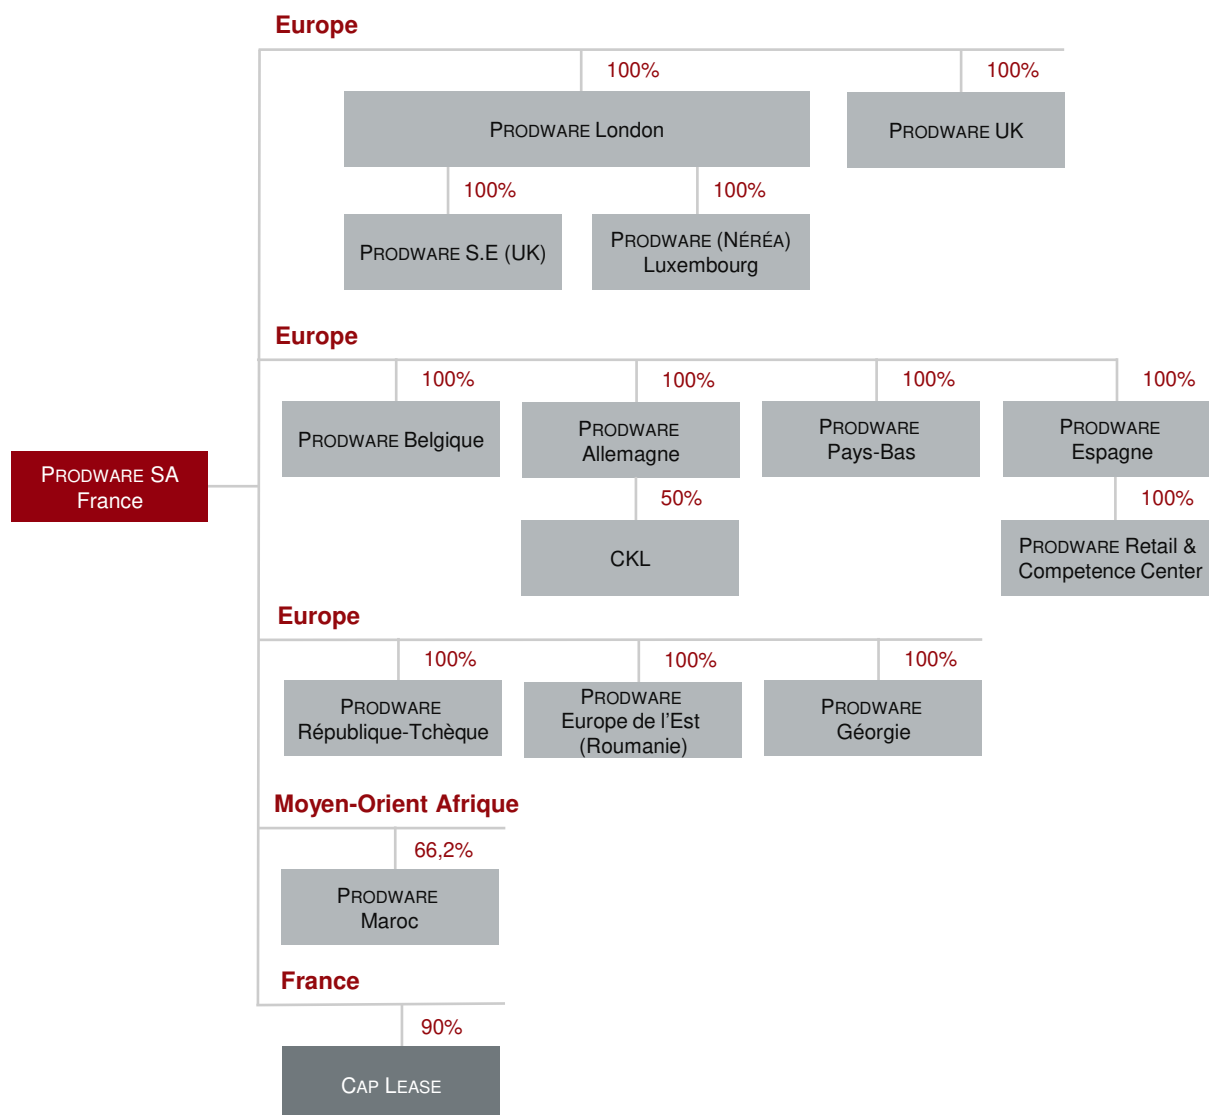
Europe

100%

PRODWARE London

100%

PRODWARE UK

100%

PRODWARE S.E (UK)

100%

PRODWARE (NÉRÉA) Luxembourg

Europe

100%

PRODWARE Belgique

100%

PRODWARE Allemagne

100%

PRODWARE Pays-Bas

100%

PRODWARE Espagne

PRODWARE SA France

50%

CKL

100%

PRODWARE Retail & Competence Center

Europe

100%

PRODWARE République-Tchèque

100%

PRODWARE Europe de l'Est (Roumanie)

100%

PRODWARE Géorgie

Moyen-Orient Afrique

66,2%

PRODWARE Maroc

France

90%

CAP LEASE